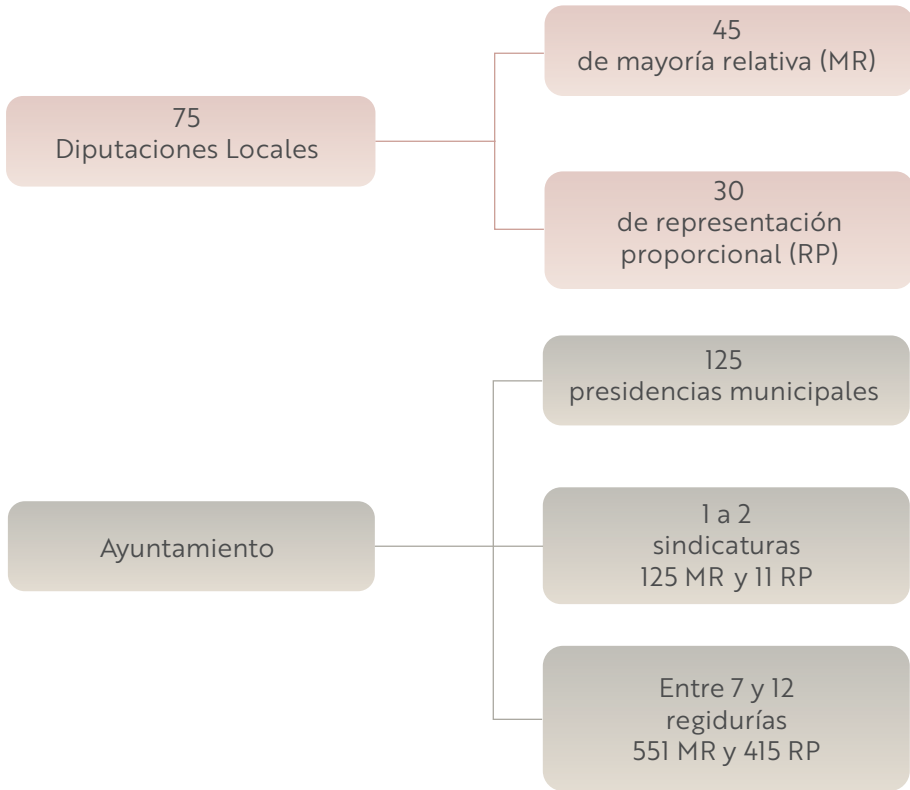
75
Diputaciones Locales

45
de mayoría relativa (MR)

30
de representación proporcional (RP)

Ayuntamiento

125
presidencias municipales

1 a 2
sindicaturas
125 MR y 11 RP

Entre 7 y 12
regidurías
551 MR y 415 RP